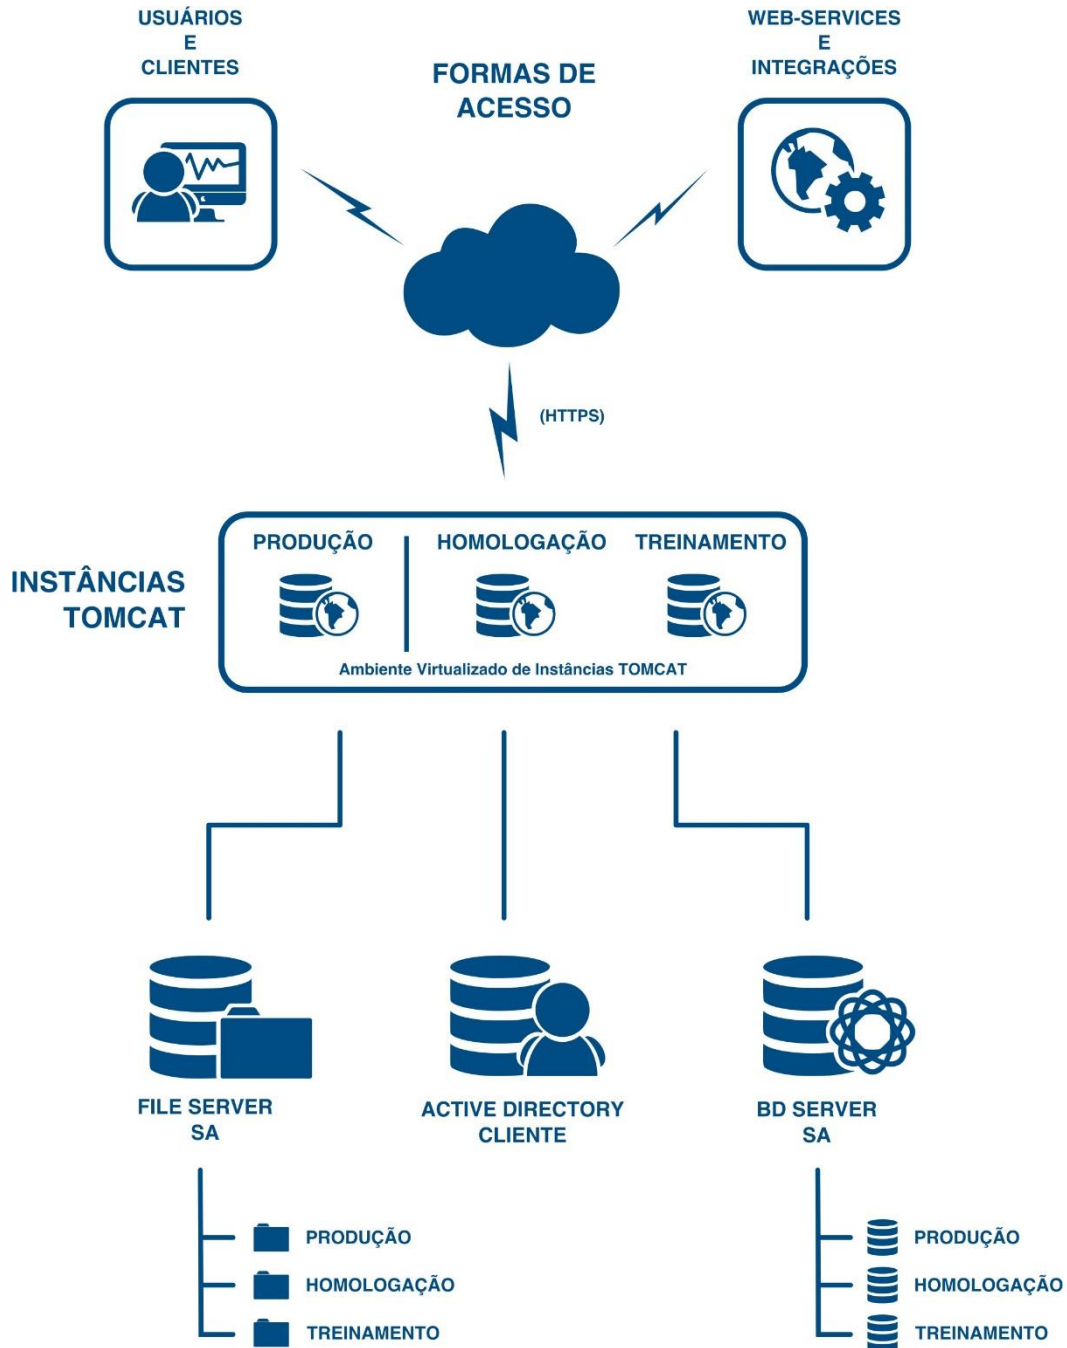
USUÁRIOS
E
CLIENTES

FORMAS DE
ACESSO

WEB-SERVICES
E
INTEGRAÇÕES

(HTTPS)

INSTÂNCIAS
TOMCAT

PRODUÇÃO

HOMOLOGAÇÃO

TREINAMENTO

Ambiente Virtualizado de Instâncias TOMCAT

FILE SERVER
SA

ACTIVE DIRECTORY
CLIENTE

BD SERVER
SA

PRODUÇÃO

HOMOLOGAÇÃO

TREINAMENTO

PRODUÇÃO

HOMOLOGAÇÃO

TREINAMENTO